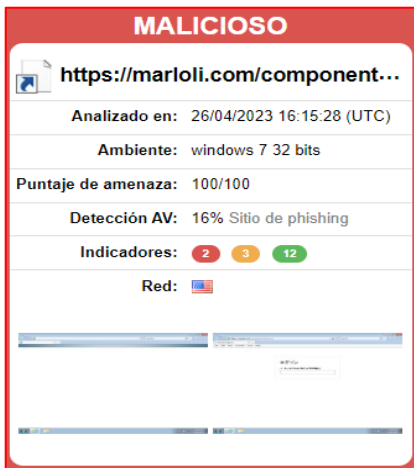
MALICIOSO

https://marloli.com/component...

| | |
|---|---|
| Analizado en: | 26/04/2023 16:15:28 (UTC) |
| Ambiente: | windows 7 32 bits |
| Puntaje de amenaza: | 100/100 |
| Detección AV: | 16% Sitio de phishing |
| Indicadores: | 2 3 12 |
| Red: | |